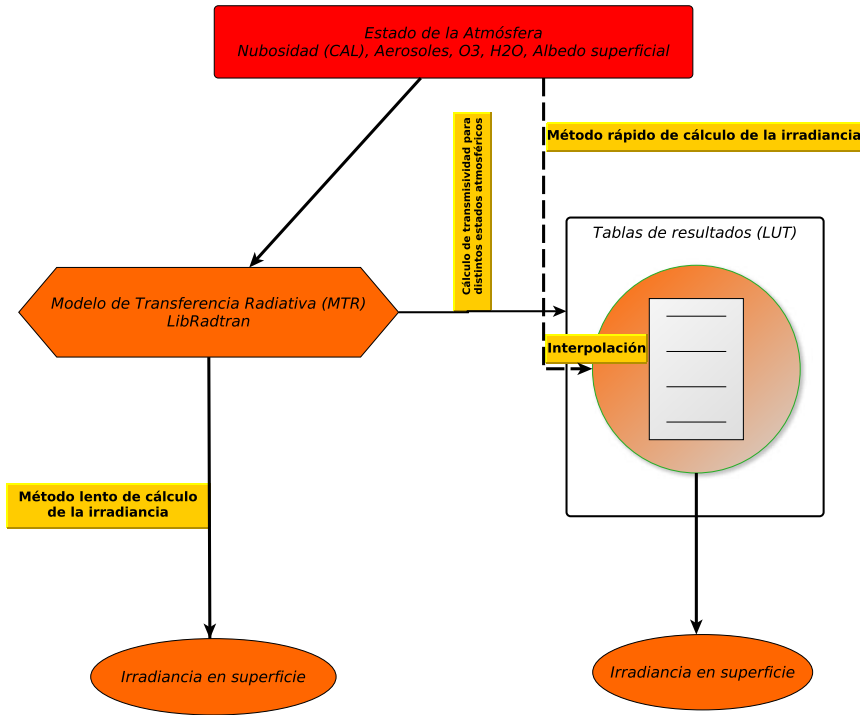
Estado de la Atmósfera
Nubosidad (CAL), Aerosoles, O3, H2O, Albedo superficial

Cálculo de transmisividad para distintos estados atmosféricos

Método rápido de cálculo de la irradiancia

Tablas de resultados (LUT)

Modelo de Transferencia Radiativa (MTR)
LibRadtran

Interpolación

Método lento de cálculo de la irradiancia

Irradiancia en superficie

Irradiancia en superficie